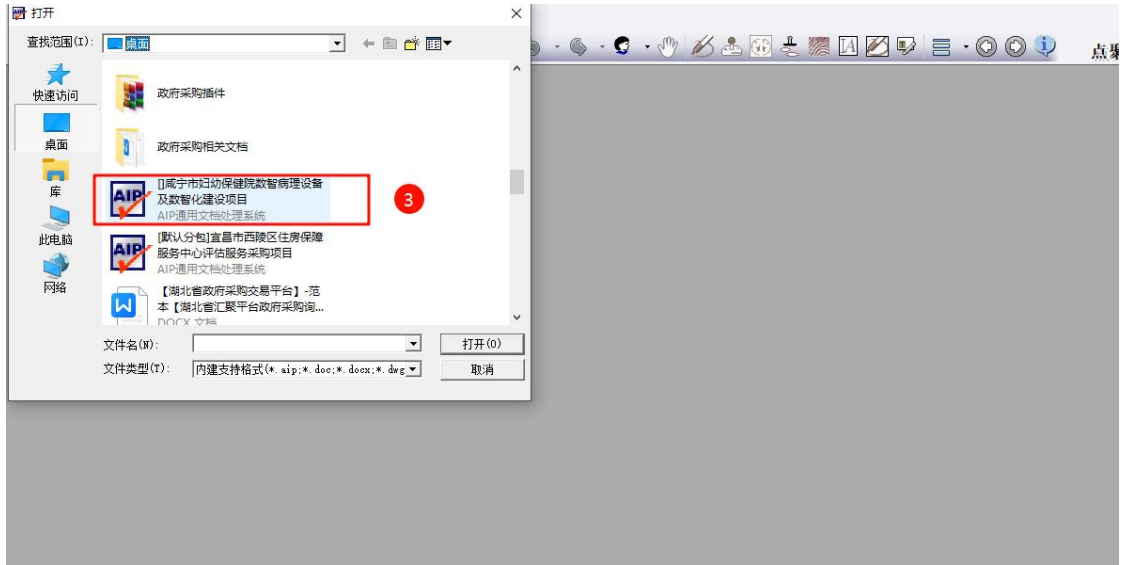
打开

查找范围(I): 桌面

快速访问

桌面

库

此电脑

网络

政府采购插件

政府采购相关文档

[]咸宁市妇幼保健院数智病理设备及数智化建设项目
AIP通用文档处理系统

3

[默认分包]宜昌市西陵区住房保障服务中心评估服务采购项目
AIP通用文档处理系统

【湖北省政府采购交易平台】-范本【湖北省汇聚平台政府采购询...
DOCX 文档

文件名(N):

文件类型(T): 内建支持格式(*.aip;*.doc;*.docx;*.dwg

打开(O)

取消

AIP

AIP

点聚